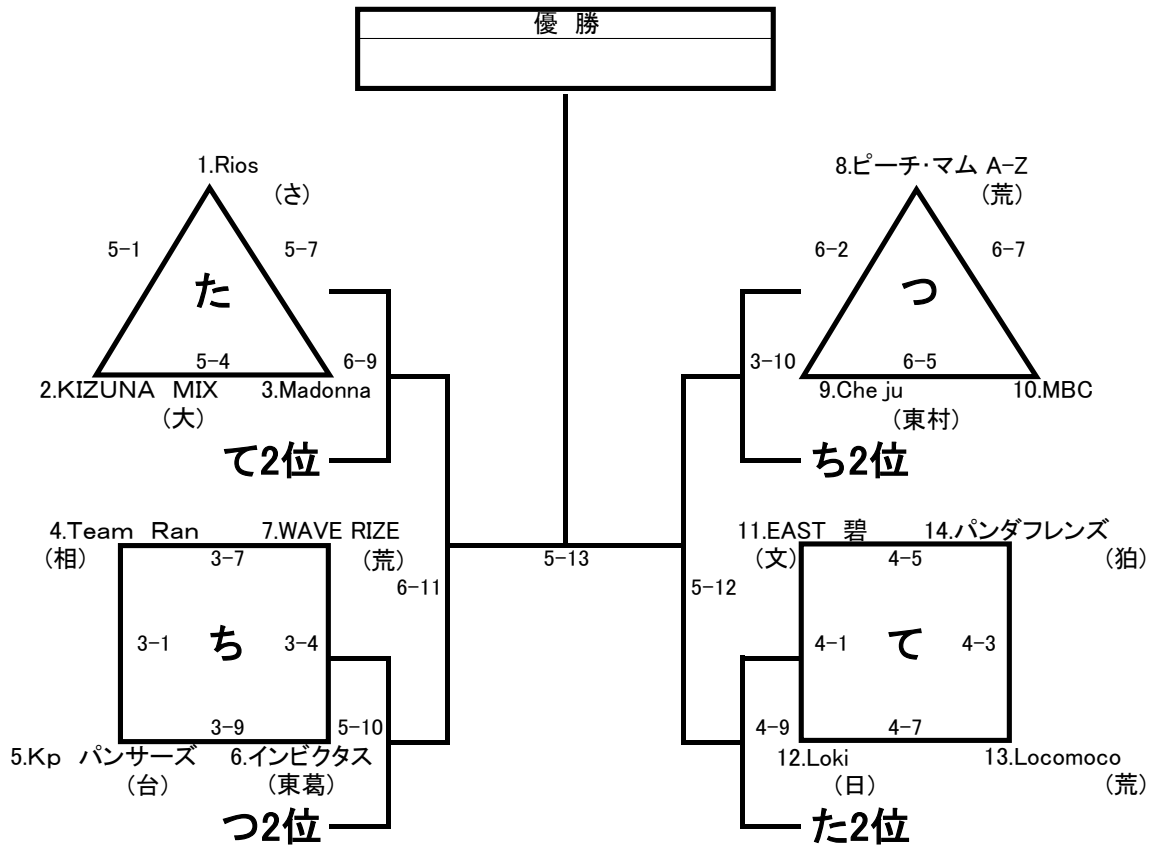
優 勝

1.Rios
(さ)
5−1
5−7
た
5−4
6−9
2.KIZUNA MIX
(大)
3.Madonna
て2位

8.ピーチ·マム A−Z
(荒)
6−2
6−7
つ
3−10
6−5
9.Che ju
(東村)
10.MBC
ち2位

4.Team Ran
(相)
7.WAVE RIZE
(荒)
3−7
6−11
3−1
ち
3−4
3−9
5−10
5.Kp パンサーズ
(台)
6.インビクタス
(東葛)
つ2位

5−13

11.EAST 碧
(文)
14.パンダフレンズ
(狛)
4−5
5−12
4−1
て
4−3
4−9
4−7
12.Loki
(日)
13.Locomoco
(荒)
た2位